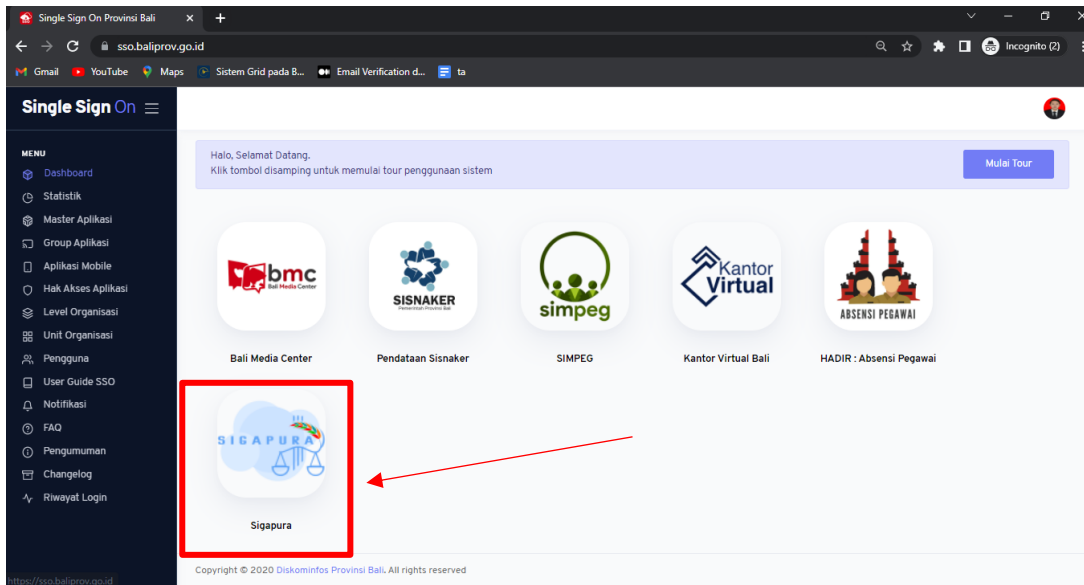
Single Sign On Provinsi Bali ×

sso.baliprov.go.id

Incognito (2)

Gmail YouTube Maps Sistem Grid pada B... Email Verification d... ta

Single Sign On

MENU
Dashboard
Statistik
Master Aplikasi
Group Aplikasi
Aplikasi Mobile
Hak Akses Aplikasi
Level Organisasi
Unit Organisasi
Pengguna
User Guide SSO
Notifikasi
FAQ
Pengumuman
Changelog
Riwayat Login

Halo, Selamat Datang.
Klik tombol disamping untuk memulai tour penggunaan sistem

Mulai Tour

bmc Bali Media Center
Bali Media Center

SISNAKER Pemerintah Provinsi Bali
Pendataan Sisnaker

simpeg
SIMPEG

Kantor Virtual
Kantor Virtual Bali

ABSENSI PEGAWAI
HADIR : Absensi Pegawai

SIGAPURA
Sigapura

https://sso.baliprov.go.id

Copyright © 2020 Diskominfos Provinsi Bali. All rights reserved